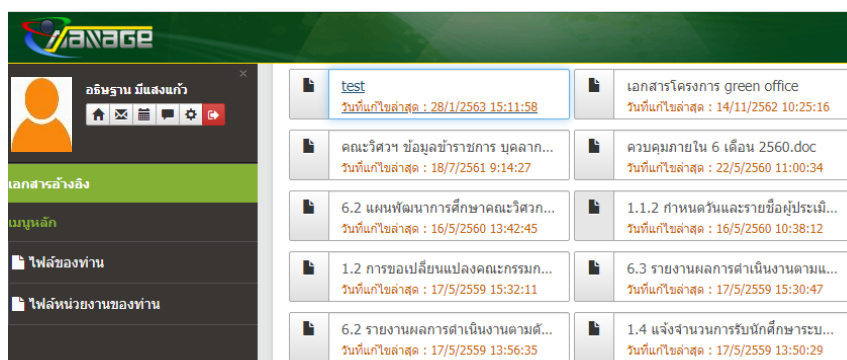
MANAGE

อธิษฐาน มีแสงแก้ว

×

เอกสารอ้างอิง

เมนูหลัก

ไฟล์ของท่าน

ไฟล์หน่วยงานของท่าน

test
วันที่แก้ไขล่าสุด : 28/1/2563 15:11:58

เอกสารโครงการ green office
วันที่แก้ไขล่าสุด : 14/11/2562 10:25:16

คณะวิศวฯ ข้อมูลข้าราชการ บุคลาก...
วันที่แก้ไขล่าสุด : 18/7/2561 9:14:27

ควบคุมภายใน 6 เดือน 2560.doc
วันที่แก้ไขล่าสุด : 22/5/2560 11:00:34

6.2 แผนพัฒนาการศึกษาคณะวิศวก...
วันที่แก้ไขล่าสุด : 16/5/2560 13:42:45

1.1.2 กำหนดวันและรายชื่อผู้ประเมิ...
วันที่แก้ไขล่าสุด : 16/5/2560 10:38:12

1.2 การขอเปลี่ยนแปลงคณะกรรมก...
วันที่แก้ไขล่าสุด : 17/5/2559 15:32:11

6.3 รายงานผลการดำเนินงานตามแ...
วันที่แก้ไขล่าสุด : 17/5/2559 15:30:47

6.2 รายงานผลการดำเนินงานตามตั...
วันที่แก้ไขล่าสุด : 17/5/2559 13:56:35

1.4 แจ้งจำนวนการรับนักศึกษาระบ...
วันที่แก้ไขล่าสุด : 17/5/2559 13:50:29